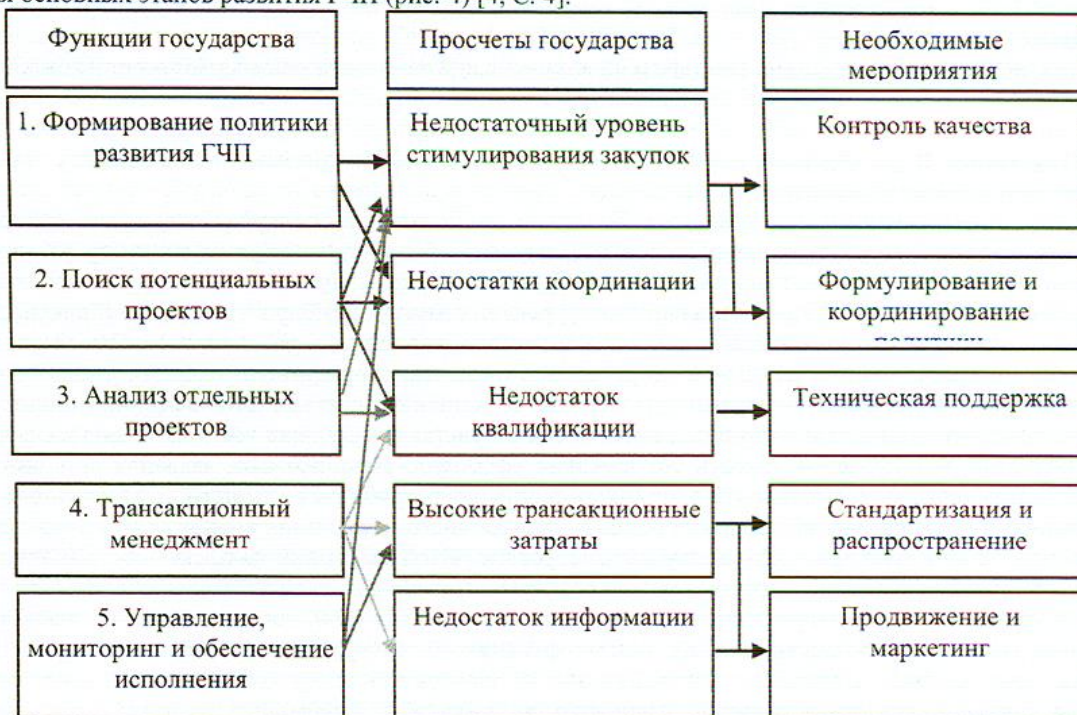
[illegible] основных этапов развития ГЧП (рис. 4) [4, С. 4].

Функции государства

1. Формирование политики развития ГЧП

2. Поиск потенциальных проектов

3. Анализ отдельных проектов

4. Трансакционный менеджмент

5. Управление, мониторинг и обеспечение исполнения

Просчеты государства

Недостаточный уровень стимулирования закупок

Недостатки координации

Недостаток квалификации

Высокие трансакционные затраты

Недостаток информации

Необходимые мероприятия

Контроль качества

Формулирование и координирование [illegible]

Техническая поддержка

Стандартизация и распространение

Продвижение и маркетинг